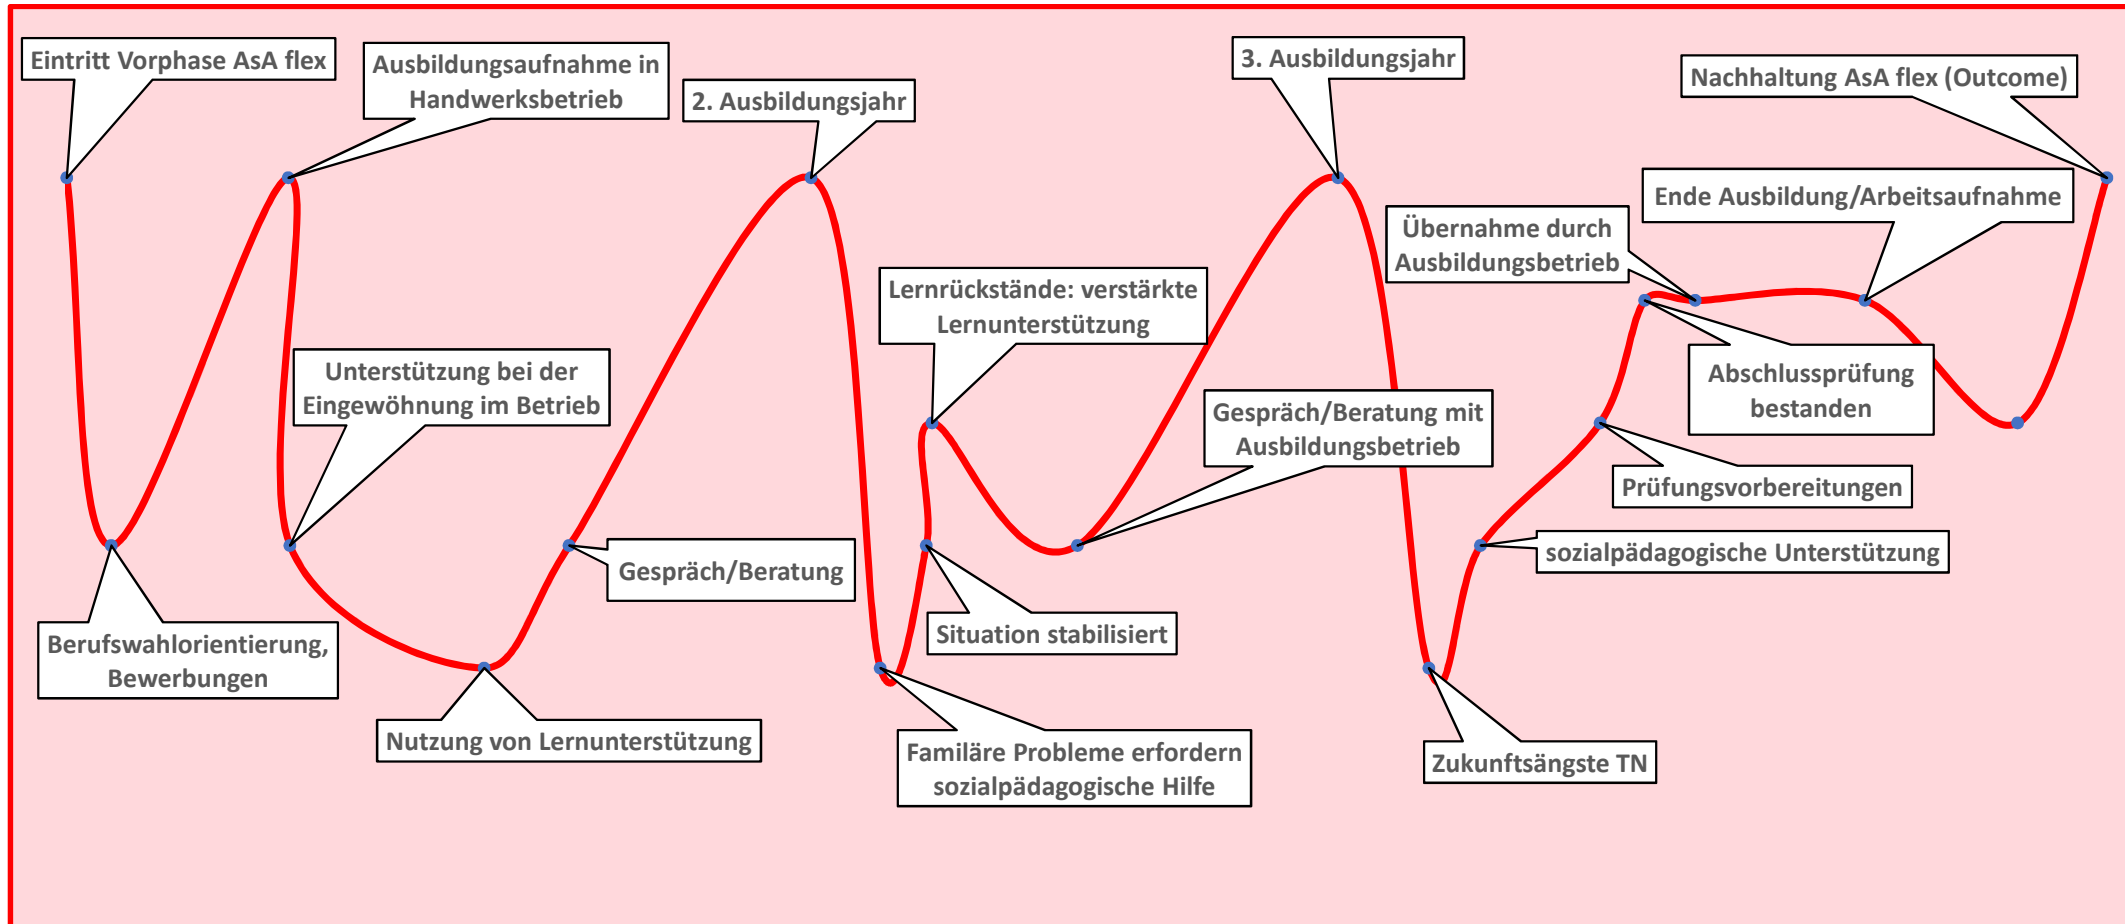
Eintritt Vorphase AsA flex

Ausbildungsaufnahme in Handwerksbetrieb

2. Ausbildungsjahr

3. Ausbildungsjahr

Nachhaltung AsA flex (Outcome)

Ende Ausbildung/Arbeitsaufnahme

Übernahme durch Ausbildungsbetrieb

Lernrückstände: verstärkte Lernunterstützung

Unterstützung bei der Eingewöhnung im Betrieb

Gespräch/Beratung mit Ausbildungsbetrieb

Abschlussprüfung bestanden

Prüfungsvorbereitungen

Gespräch/Beratung

sozialpädagogische Unterstützung

Situation stabilisiert

Berufswahlorientierung, Bewerbungen

Nutzung von Lernunterstützung

Familäre Probleme erfordern sozialpädagogische Hilfe

Zukunftsängste TN